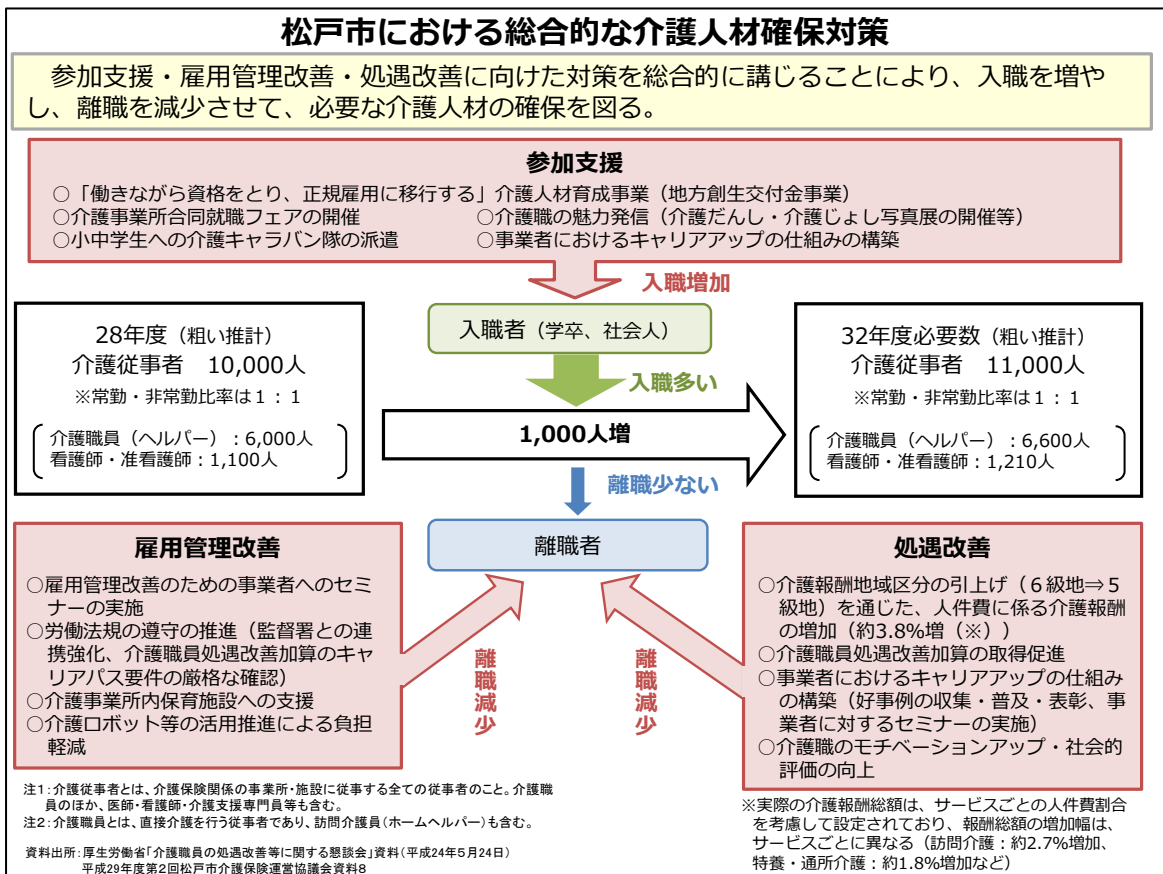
松戸市における総合的な介護人材確保対策

参加支援・雇用管理改善・処遇改善に向けた対策を総合的に講じることにより、入職を増やし、離職を減少させて、必要な介護人材の確保を図る。

参加支援
○「働きながら資格をとり、正規雇用に移行する」介護人材育成事業（地方創生交付金事業）
○介護事業所合同就職フェアの開催
○介護職の魅力発信（介護だんし・介護じょし写真展の開催等）
○小中学生への介護キャラバン隊の派遣
○事業者におけるキャリアアップの仕組みの構築

入職増加

28年度（粗い推計）
介護従事者　10,000人
※常勤・非常勤比率は1：1
介護職員（ヘルパー）：6,000人
看護師・准看護師：1,100人

入職者（学卒、社会人）

入職多い

1,000人増

32年度必要数（粗い推計）
介護従事者　11,000人
※常勤・非常勤比率は1：1
介護職員（ヘルパー）：6,600人
看護師・准看護師：1,210人

離職少ない

離職者

雇用管理改善
○雇用管理改善のための事業者へのセミナーの実施
○労働法規の遵守の推進（監督署との連携強化、介護職員処遇改善加算のキャリアパス要件の厳格な確認）
○介護事業所内保育施設への支援
○介護ロボット等の活用推進による負担軽減

離職減少

離職減少

処遇改善
○介護報酬地域区分の引上げ（6級地⇒5級地）を通じた、人件費に係る介護報酬の増加（約3.8%増（※））
○介護職員処遇改善加算の取得促進
○事業者におけるキャリアアップの仕組みの構築（好事例の収集・普及・表彰、事業者に対するセミナーの実施）
○介護職のモチベーションアップ・社会的評価の向上

注1：介護従事者とは、介護保険関係の事業所・施設に従事する全ての従事者のこと。介護職員のほか、医師・看護師・介護支援専門員等も含む。
注2：介護職員とは、直接介護を行う従事者であり、訪問介護員（ホームヘルパー）も含む。

資料出所：厚生労働省「介護職員の処遇改善等に関する懇談会」資料（平成24年5月24日）
平成29年度第2回松戸市介護保険運営協議会資料8

※実際の介護報酬総額は、サービスごとの人件費割合を考慮して設定されており、報酬総額の増加幅は、サービスごとに異なる（訪問介護：約2.7%増加、特養・通所介護：約1.8%増加など）